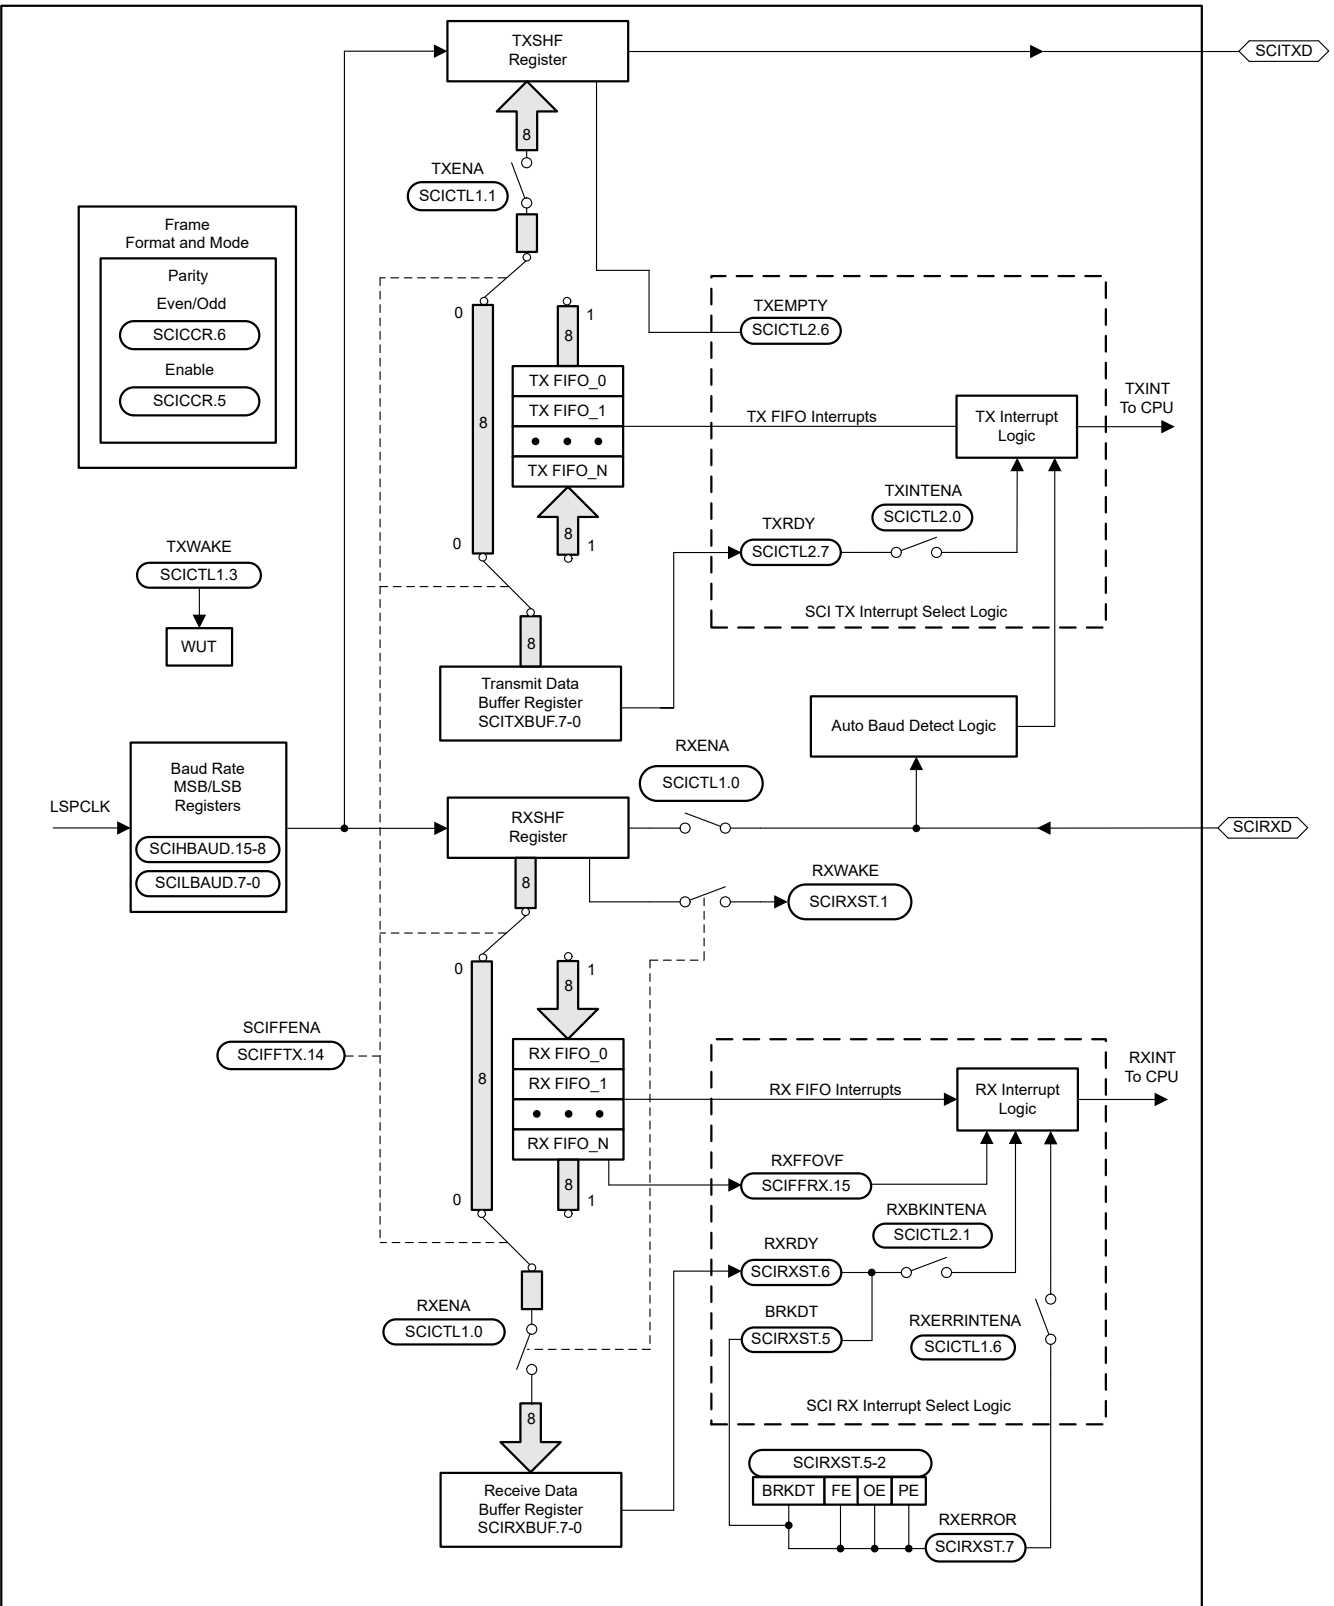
TXSHF Register

SCITXD

8

TXENA
SCICTL1.1

Frame Format and Mode
Parity
Even/Odd
SCICCR.6
Enable
SCICCR.5

0

8

1

TXEMPTY
SCICTL2.6

8

TX FIFO_0
TX FIFO_1
• • •
TX FIFO_N

TX FIFO Interrupts

TX Interrupt Logic

TXINT
To CPU

TXINTENA
SCICTL2.0

8

1

TXWAKE
SCICTL1.3

WUT

0

TXRDY
SCICTL2.7

SCI TX Interrupt Select Logic

8

Transmit Data Buffer Register SCITXBUF.7-0

Auto Baud Detect Logic

RXENA
SCICTL1.0

LSPCLK

Baud Rate MSB/LSB Registers
SCIHBAUD.15-8
SCILBAUD.7-0

RXSHF Register

SCIRXD

8

RXWAKE
SCIRXST.1

0

8

1

SCIFFENA
SCIFFTX.14

8

RX FIFO_0
RX FIFO_1
• • •
RX FIFO_N

RX FIFO Interrupts

RX Interrupt Logic

RXINT
To CPU

8

1

RXFFOVF
SCIFFRX.15

0

RXBKINTENA
SCICTL2.1

RXRDY
SCIRXST.6

RXENA
SCICTL1.0

BRKDT
SCIRXST.5

RXERRINTENA
SCICTL1.6

SCI RX Interrupt Select Logic

8

SCIRXST.5-2
BRKDT FE OE PE

Receive Data Buffer Register SCIRXBUF.7-0

RXERROR
SCIRXST.7